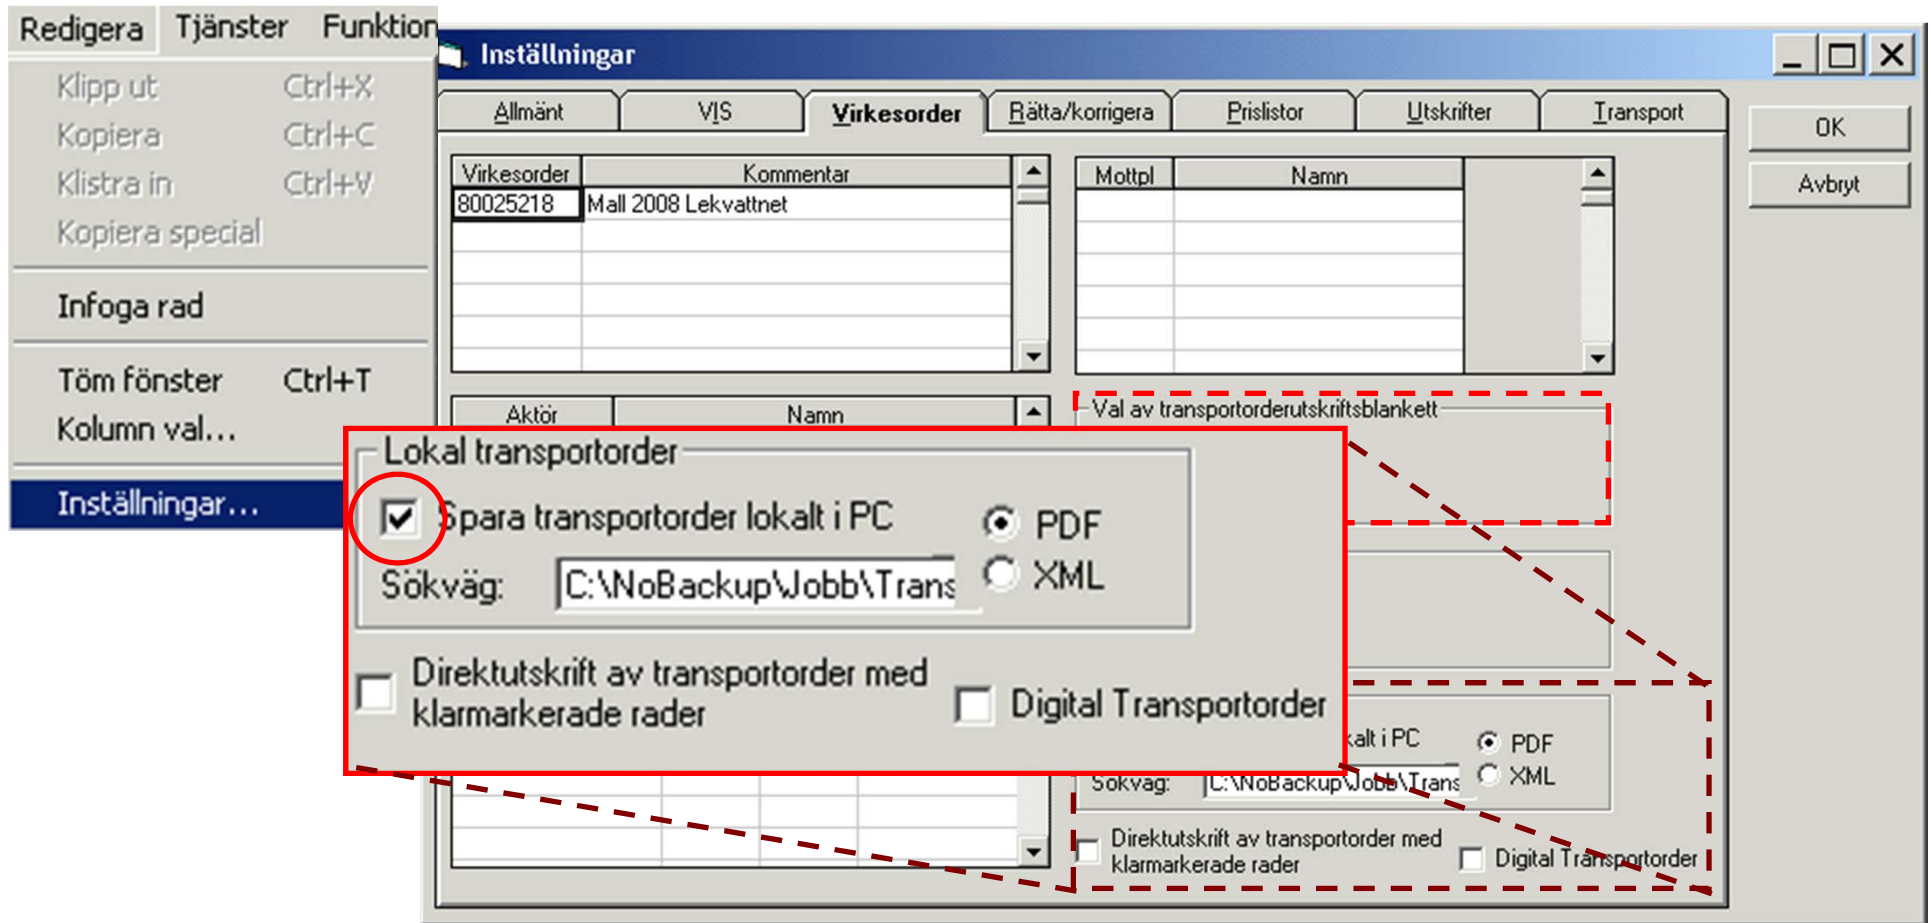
Redigera Tjänster Funktion

Klipp ut Ctrl+X
Kopiera Ctrl+C
Klistra in Ctrl+V
Kopiera special

Infoga rad

Töm fönster Ctrl+T
Kolumn val...

Inställningar...

Inställningar

Allmänt VIS Virkesorder Rätta/korrigera Prislistor Utskrifter Transport

OK
Avbryt

| Virkesorder | Kommentar |
|---|---|
| 80025218 | Mall 2008 Lekvattnet |

| Mottpl | Namn |
|---|---|

| Aktör | Namn |
|---|---|

Val av transportorderutskriftsblankett

Lokal transportorder

Spara transportorder lokalt i PC

PDF
XML

Sökväg: C:\NoBackup\Jobb\Trans

Direktutskrift av transportorder med klarmarkerade rader

Digital Transportorder

kalt i PC
PDF
XML
Sökväg: C:\NoBackup\Jobb\Trans
Direktutskrift av transportorder med klarmarkerade rader
Digital Transportorder